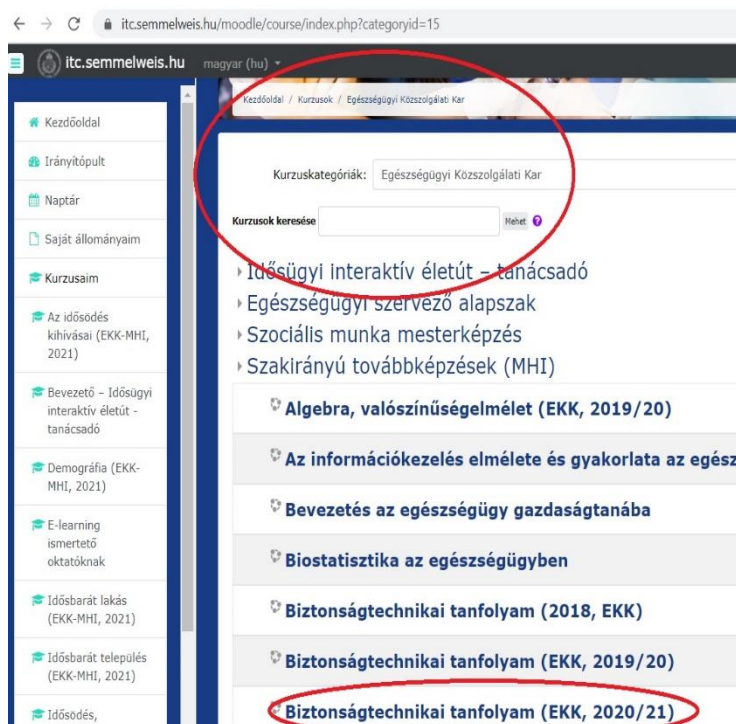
itc.semmelweis.hu/moodle/course/index.php?categoryid=15

itc.semmelweis.hu magyar (hu)

Kezdőoldal / Kurzusok / Egészségügyi Közszolgálati Kar

Kezdőoldal
Irányítópult
Naptár
Saját állományaim
Kurzusaim
Az idősödés kihívásai (EKK-MHI, 2021)
Bevezető – Idősügyi interaktív életút - tanácsadó
Demográfia (EKK-MHI, 2021)
E-learning ismertető oktatóknak
Idősbarát lakás (EKK-MHI, 2021)
Idősbarát település (EKK-MHI, 2021)
Idősödés,

Kurzuskategóriák: Egészségügyi Közszolgálati Kar

Kurzusok keresése Mehet

Idősügyi interaktív életút – tanácsadó
Egészségügyi szervező alapszak
Szociális munka mesterképzés
Szakirányú továbbképzések (MHI)

Algebra, valószínűségelmélet (EKK, 2019/20)
Az információkezelés elmélete és gyakorlata az egész
Bevezetés az egészségügy gazdaságtanába
Biostatisztika az egészségügyben
Biztonságtechnikai tanfolyam (2018, EKK)
Biztonságtechnikai tanfolyam (EKK, 2019/20)
Biztonságtechnikai tanfolyam (EKK, 2020/21)